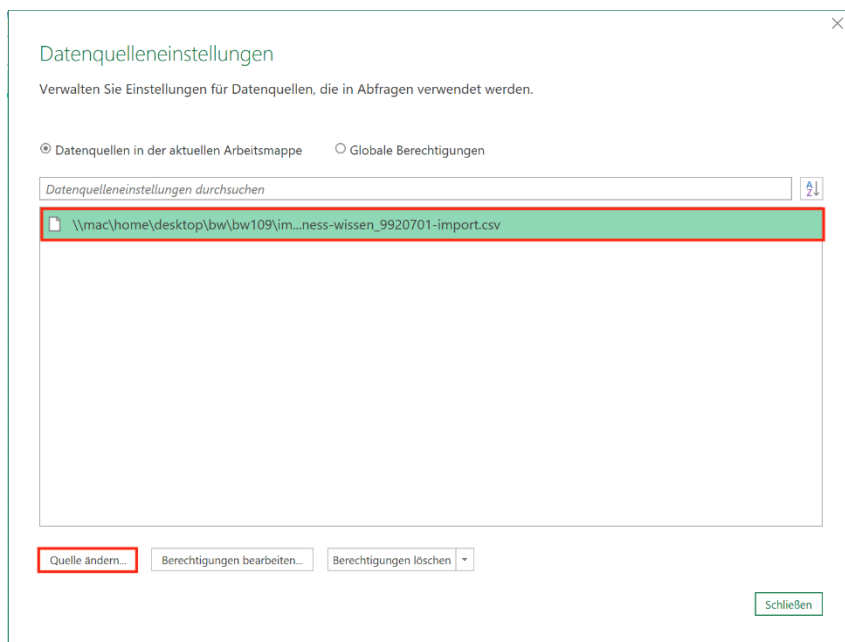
Datenquelleneinstellungen

Verwalten Sie Einstellungen für Datenquellen, die in Abfragen verwendet werden.

Datenquellen in der aktuellen Arbeitsmappe

Globale Berechtigungen

Datenquelleneinstellungen durchsuchen

\\mac\home\desktop\bw\bw109\im...ness-wissen_9920701-import.csv

Quelle ändern...

Berechtigungen bearbeiten...

Berechtigungen löschen

Schließen